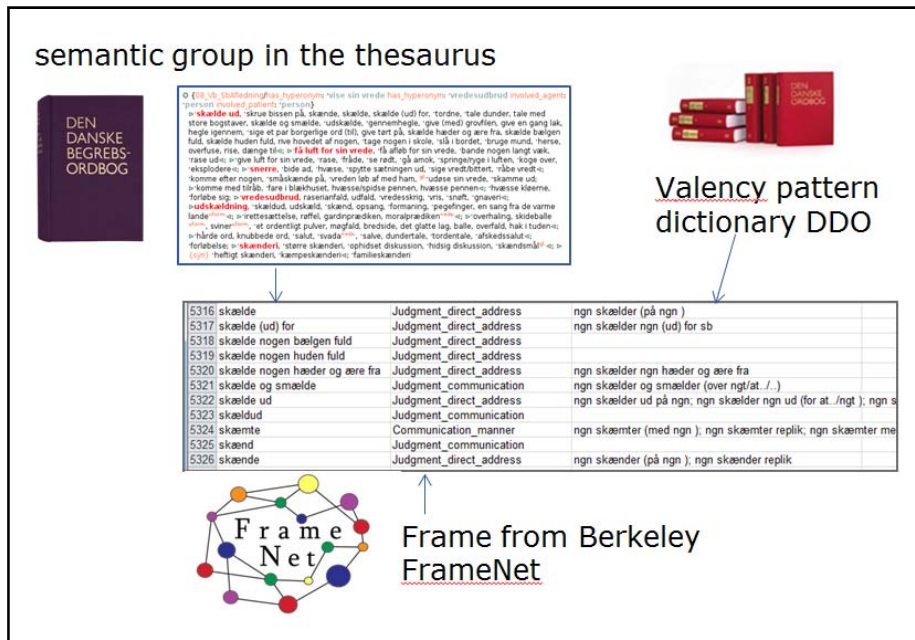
semantic group in the thesaurus

DEN DANSKE BEGREBSORDBOG

{08_Vb_Skilfiedning has_hyperonym: vise sin vrede has_hyperonym: vredesudbrud involved_agent: person involved_patient: person}
skælde ud, skrue bissen på, skænde, skælde, skælde (ud) for, tordne, tale dunder, tale med store bogstaver, skælde og smælde, udskælde, gennemhegle, give (med) grovfilen, give en gang lak, hegle igennem, sige et par borgerlige ord (til), give tørt på, skælde hæder og ære fra, skælde bælgen fuld, skælde huden fuld, rive hovedet af nogen, tage nogen i skole, slå i bordet, bruge mund, herse, overfuse, rise, dænge til; få luft for sin vrede, få afløb for sin vrede, bande nogen langt væk, rase ud; give luft for sin vrede, rase, fråde, se rødt, gå amok, springe/ryge i luften, koge over, eksplodere; snerre, bide ad, hvæse, spytte sætningen ud, sige vredt/bittert, råbe vredt; komme efter nogen, småskænde på, vreden løb af med ham, udøse sin vrede, skamme ud; komme med tilråb, fare i blækhuset, hvæsse/spidse pennen, hvæsse pennen; hvæsse kløerne, forløbe sig; vredesudbrud, raseriansfald, udfald, vredesskrig, vris, snøft, gnaveri; udskældning, skældud, udskæld, skænd, opsang, formaning, pegefinger, en sang fra de varme lande; irettesættelse, røffel, gardinprædiken, moralprædiken; overhaling, skideballe, sviner, et ordentligt pulver, møgfald, bredside, det glatte lag, balle, overfald, hak i tuden; hårde ord, knubbede ord, salut, svada, salve, dundertale, tordentale, afskedssalut; forløbelse; skænderi, større skænderi, ophidset diskussion, hidsig diskussion, skændsmål; (syn) heftigt skænderi, kæmpeskænderi, familieskænderi

DEN DANSKE ORDBOG

Valency pattern dictionary DDO

| 5316 | skælde | Judgment_direct_address | ngn skælder (på ngn ) |
|---|---|---|---|
| 5317 | skælde (ud) for | Judgment_direct_address | ngn skælder ngn (ud) for sb |
| 5318 | skælde nogen bælgen fuld | Judgment_direct_address | |
| 5319 | skælde nogen huden fuld | Judgment_direct_address | |
| 5320 | skælde nogen hæder og ære fra | Judgment_direct_address | ngn skælder ngn hæder og ære fra |
| 5321 | skælde og smælde | Judgment_communication | ngn skælder og smælder (over ngt/at../..) |
| 5322 | skælde ud | Judgment_direct_address | ngn skælder ud på ngn; ngn skælder ngn ud (for at../ngt ); ngn s |
| 5323 | skældud | Judgment_communication | |
| 5324 | skæmte | Communication_manner | ngn skæmter (med ngn ); ngn skæmter replik; ngn skæmter me |
| 5325 | skænd | Judgment_communication | |
| 5326 | skænde | Judgment_direct_address | ngn skænder (på ngn ); ngn skænder replik |

Frame Net

Frame from Berkeley FrameNet